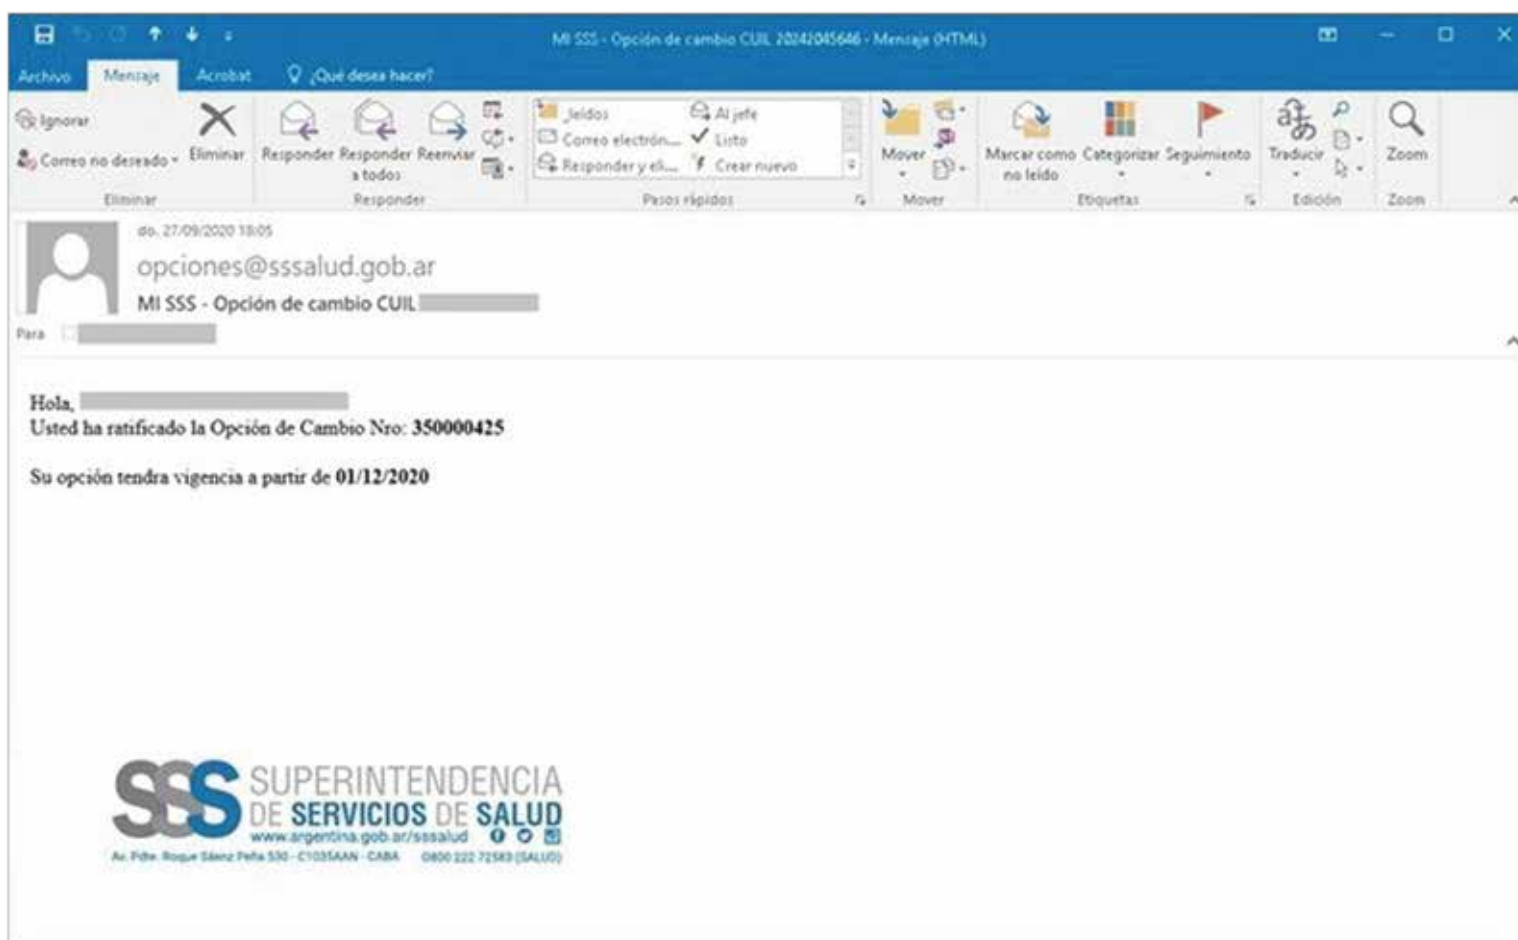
MI SSS - Opción de cambio CUIL 20242045646 - Mensaje (HTML)

Archivo Mensaje Acrobat ¿Qué desea hacer?

Ignorar
Correo no deseado
Eliminar
Eliminar

Responder
Responder a todos
Reenviar
Responder

Leídos
Correo electrón...
Responder y eli...
Al jefe
Listo
Crear nuevo
Pasos rápidos

Mover
Mover

Marcar como no leído
Categorizar
Seguimiento
Etiquetas

Traducir
Edición

Zoom
Zoom

do. 27/09/2020 18:05
opciones@sssalud.gob.ar
MI SSS - Opción de cambio CUIL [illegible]
Para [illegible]

Hola, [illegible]
Usted ha ratificado la Opción de Cambio Nro: **350000425**

Su opción tendra vigencia a partir de **01/12/2020**

SSS SUPERINTENDENCIA DE SERVICIOS DE SALUD
www.argentina.gob.ar/sssalud
Av. Pdte. Roque Sáenz Peña 530 - C1035AAN - CABA 0800 222 72583 (SALUD)